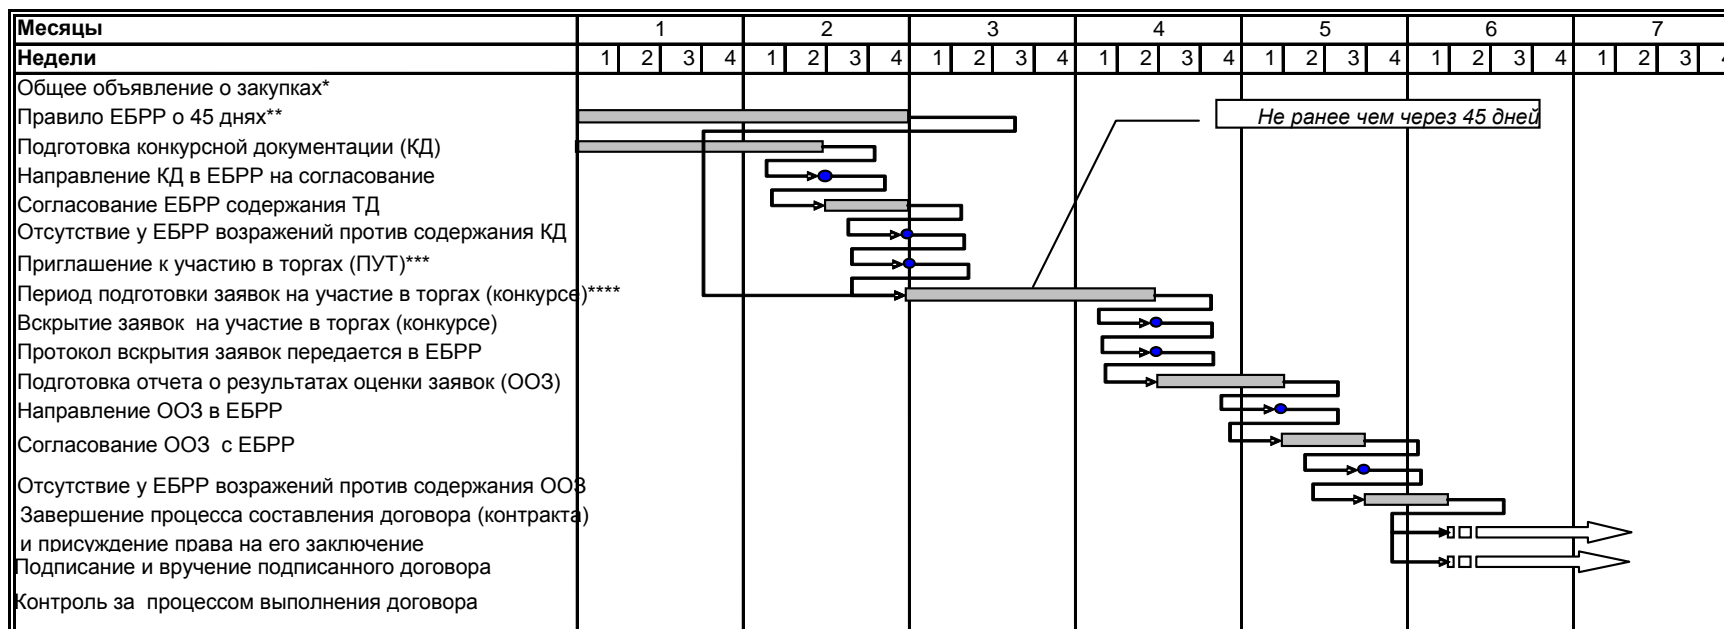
| Месяцы | 1 | | | | 2 | | | | 3 | | | | 4 | | | | 5 | | | | 6 | | | | 7 | | | |
|---|---|---|---|---|---|---|---|---|---|---|---|---|---|---|---|---|---|---|---|---|---|---|---|---|---|---|---|---|
| Недели | 1 | 2 | 3 | 4 | 1 | 2 | 3 | 4 | 1 | 2 | 3 | 4 | 1 | 2 | 3 | 4 | 1 | 2 | 3 | 4 | 1 | 2 | 3 | 4 | 1 | 2 | 3 | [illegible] |

Общее объявление о закупках*
Правило ЕБРР о 45 днях**
Подготовка конкурсной документации (КД)
Направление КД в ЕБРР на согласование
Согласование ЕБРР содержания ТД
Отсутствие у ЕБРР возражений против содержания КД
Приглашение к участию в торгах (ПУТ)***
Период подготовки заявок на участие в торгах (конкурсе)****
Вскрытие заявок на участие в торгах (конкурсе)
Протокол вскрытия заявок передается в ЕБРР
Подготовка отчета о результатах оценки заявок (ООЗ)
Направление ООЗ в ЕБРР
Согласование ООЗ с ЕБРР
Отсутствие у ЕБРР возражений против содержания ООЗ
Завершение процесса составления договора (контракта) и присуждение права на его заключение
Подписание и вручение подписанного договора
Контроль за процессом выполнения договора

Не ранее чем через 45 дней